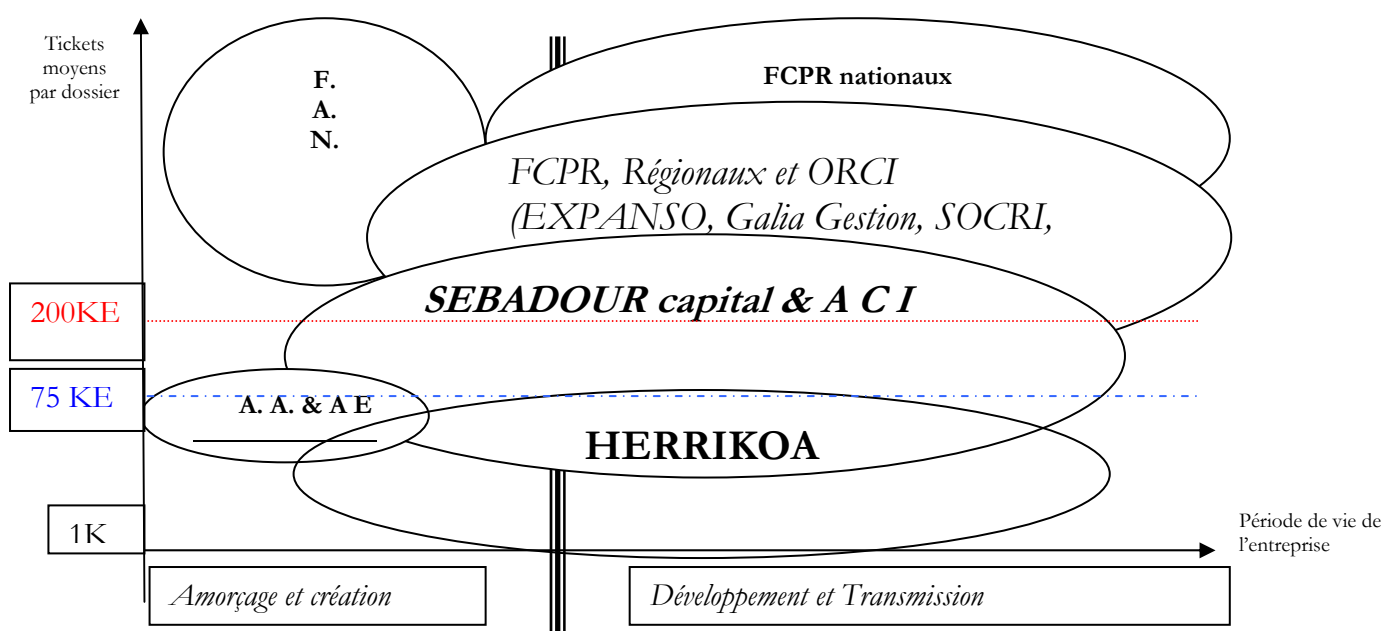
Tickets moyens par dossier

F.
A.
N.

FCPR nationaux

FCPR, Régionaux et ORCI
(EXPANSO, Galia Gestion, SOCRI,

SEBADOUR capital & A C I

200KE

75 KE

A. A. & A E

HERRIKOA

1K

Période de vie de l'entreprise

Amorçage et création

Développement et Transmission